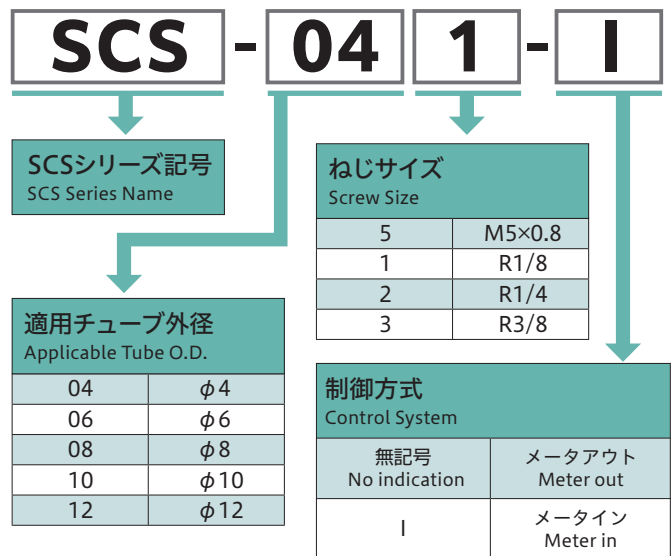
SCS - 04 1 - I

SCSシリーズ記号
SCS Series Name

ねじサイズ
Screw Size

| 5 | M5×0.8 |
|---|---|
| 1 | R1/8 |
| 2 | R1/4 |
| 3 | R3/8 |

適用チューブ外径
Applicable Tube O.D.

| 04 | $\phi 4$ |
|---|---|
| 06 | $\phi 6$ |
| 08 | $\phi 8$ |
| 10 | $\phi 10$ |
| 12 | $\phi 12$ |

制御方式
Control System

| 無記号 No indication | メータアウト Meter out |
|---|---|
| I | メータイン Meter in |